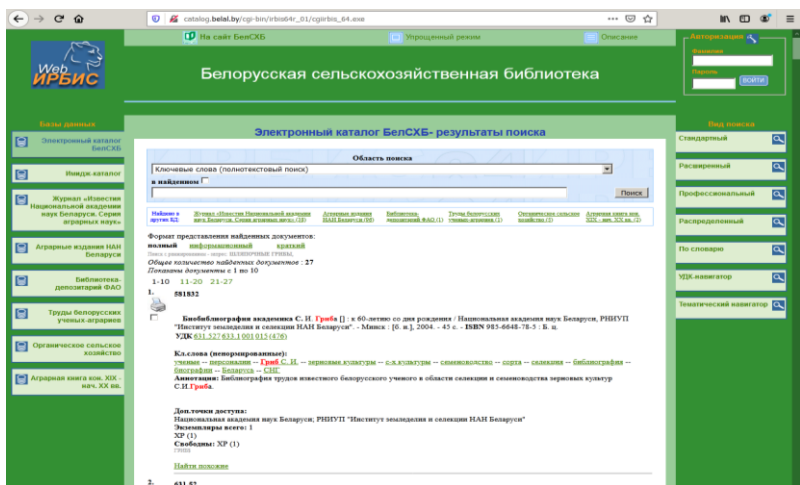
catalog.belal.by/cgi-bin/irbis64r_01/cgiirbis_64.exe

Web ИРБИС

На сайт БелСХБ | Упрощенный режим | Описание

Белорусская сельскохозяйственная библиотека

Авторизация
Фамилия
Пароль
ВОЙТИ

Базы данных
Электронный каталог БелСХБ
Имидж-каталог
Журнал «Известия Национальной академии наук Беларуси. Серия аграрных наук»
Аграрные издания НАН Беларуси
Библиотека-депозитарий ФАО
Труды белорусских ученых-аграриев
Органическое сельское хозяйство
Аграрная книга кон. XIX - нач. XX вв.

Электронный каталог БелСХБ- результаты поиска

Область поиска
Ключевые слова (полнотекстовый поиск)
в найденном
Поиск

Найдено в других БД: | Журнал «Известия Национальной академии наук Беларуси. Серия аграрных наук» (18) | Аграрные издания НАН Беларуси (68) | Библиотека-депозитарий ФАО (1) | Труды белорусских ученых-аграриев (1) | Органическое сельское хозяйство (1) | Аграрная книга кон. XIX - нач. XX вв. (1)

Формат представления найденных документов:
полный информационный краткий
Поиск с ранжированием - запрос: ШЛЯХОВЧИК ГРИБА
Общее количество найденных документов : 27
Показаны документы с 1 по 10
1-10 11-20 21-27

1.
581832

Биобиблиография академика С. И. Гриба [] : к 60-летию со дня рождения / Национальная академия наук Беларуси, РНИУП "Институт земледелия и селекции НАН Беларуси". - Минск : [б. и.], 2004. - 45 с. - ISBN 985-6648-78-5 : Б. ц.
УДК 631.527:633.1:001.015 (476)

Кл.слова (ненормированные):
ученые -- персоналии -- Гриб С. И. -- зерновые культуры -- с-х.культуры -- семеноводство -- сорта -- селекция -- библиография -- биографии -- Беларусь -- СНГ
Аннотация: Библиография трудов известного белорусского ученого в области селекции и семеноводства зерновых культур С.И.Гриба.

Доп.точки доступа:
Национальная академия наук Беларуси; РНИУП "Институт земледелия и селекции НАН Беларуси"
Экземпляры всего: 1
ХР (1)
Свободны: ХР (1)

Найти похожие

2.
631.52

Вид поиска
Стандартный
Расширенный
Профессиональный
Распределенный
По словарю
УДК-навигатор
Тематический навигатор